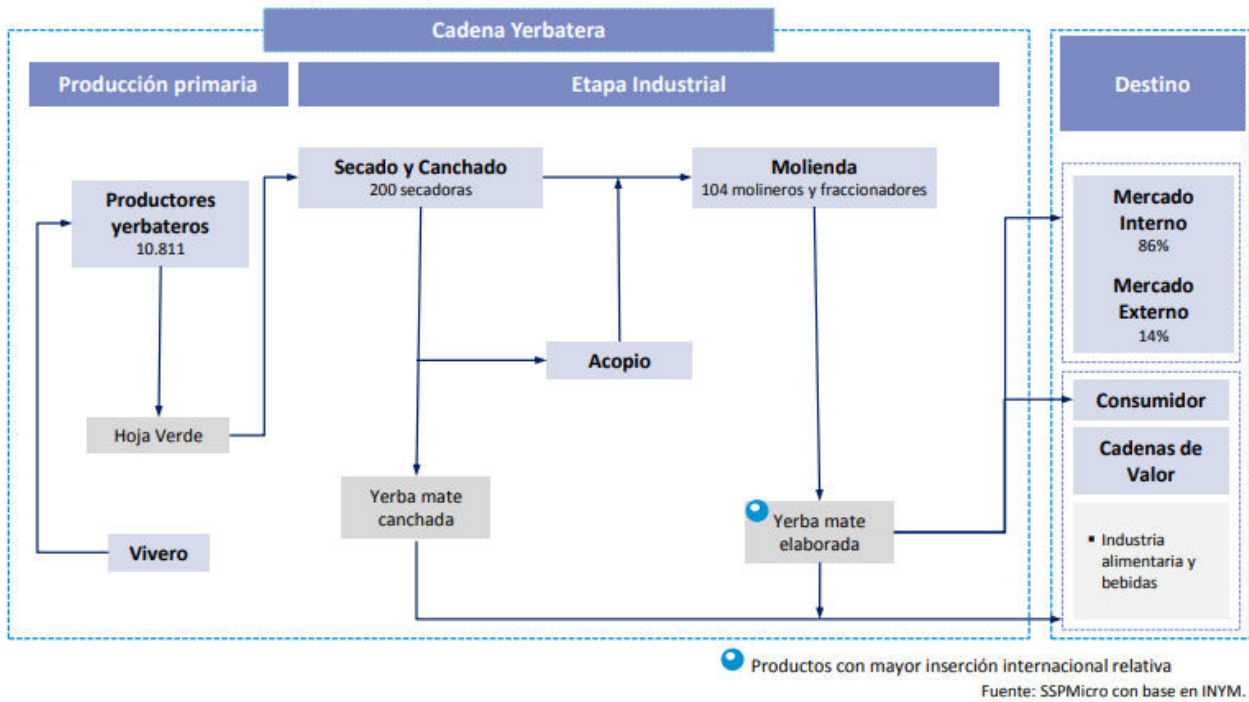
Cadena Yerbatera

Producción primaria

Etapa Industrial

Destino

Productores yerbateros
10.811

Hoja Verde

Vivero

Secado y Canchado
200 secadoras

Acopio

Yerba mate canchada

Molienda
104 molineros y fraccionadores

Yerba mate elaborada

Mercado Interno
86%

Mercado Externo
14%

Consumidor

Cadenas de Valor

▪ Industria alimentaria y bebidas

Productos con mayor inserción internacional relativa

Fuente: SSPMicro con base en INYM.